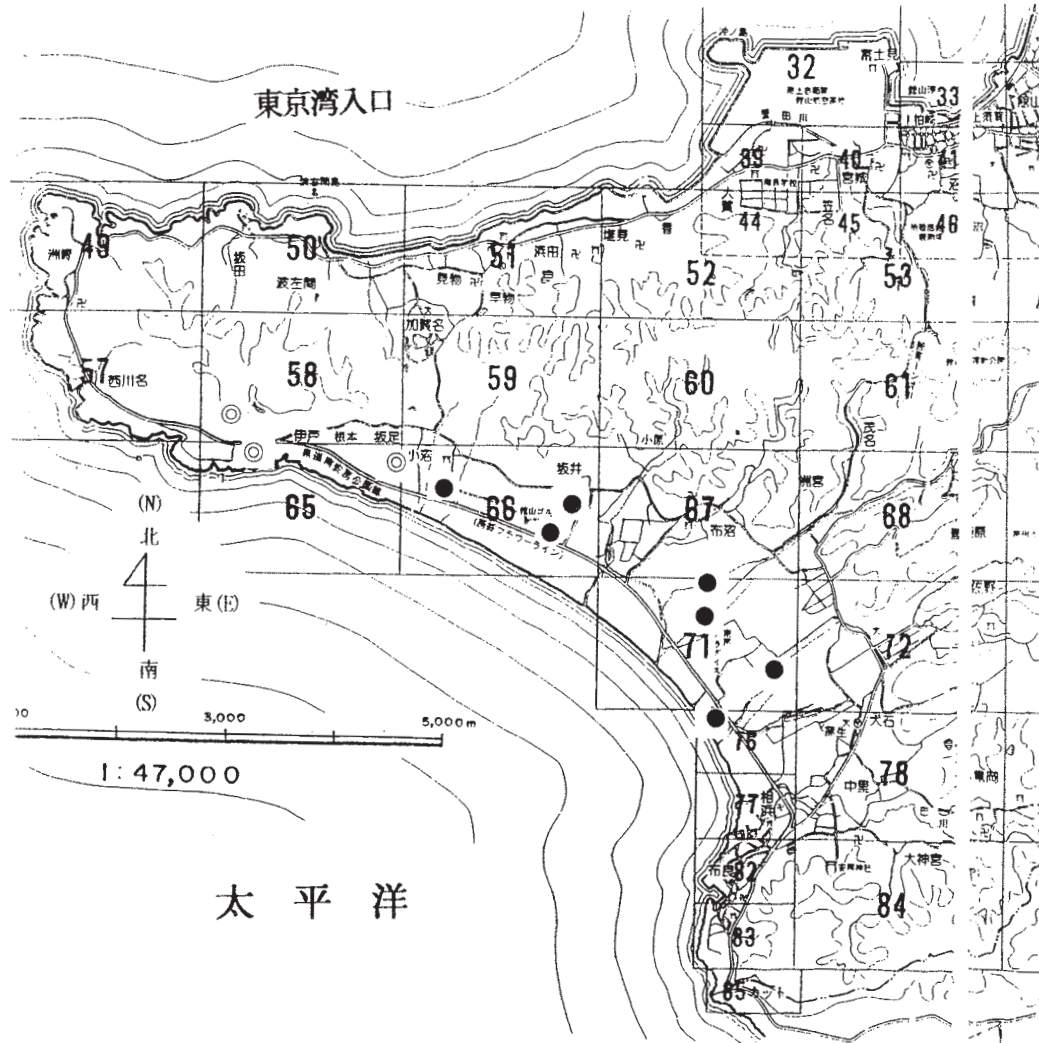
東京湾入口

32
富士見
33
39
40
44
45
46
洲崎
49
50
51
52
53
坂田
波左間
見物
早物
浜田
加賀名
57
西川名
58
59
60
61
伊戸
根本
坂足
小原
小沼
坂井
65
66
67
布沼
88
(N)
北
(W) 西
東 (E)
南
(S)
71
72
0
3,000
5,000 m
犬石
1: 47,000
78
77
相浜
中里
82
布良
大神宮
84
83
85
太 平 洋